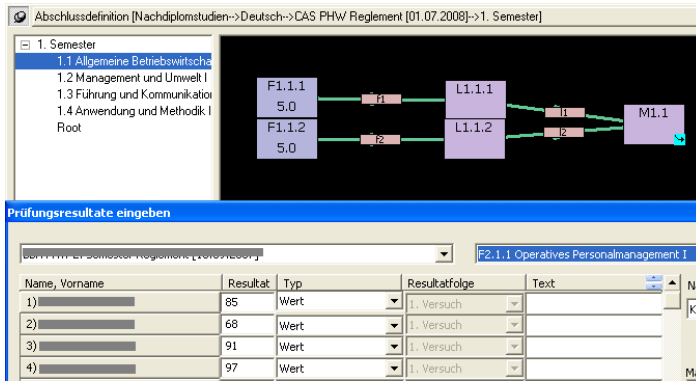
Abschlussdefinition [Nachdiplomstudien-->Deutsch-->CAS PHW Reglement [01.07.2008]-->1. Semester]

1. Semester
1.1 Allgemeine Betriebswirtscha
1.2 Management und Umwelt I
1.3 Führung und Kommunikatio
1.4 Anwendung und Methodik I
Root

F1.1.1
5.0
F1.1.2
5.0
f1
f2
L1.1.1
L1.1.2
l1
l2
M1.1

Prüfungsresultate eingeben

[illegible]
F2.1.1 Operatives Personalmanagement I

| Name, Vorname | Resultat | Typ | Resultatfolge | Text |
|---|---|---|---|---|
| 1) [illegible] | 85 | Wert | 1. Versuch | |
| 2) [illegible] | 68 | Wert | 1. Versuch | |
| 3) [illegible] | 91 | Wert | 1. Versuch | |
| 4) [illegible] | 97 | Wert | 1. Versuch | |

N
K
M